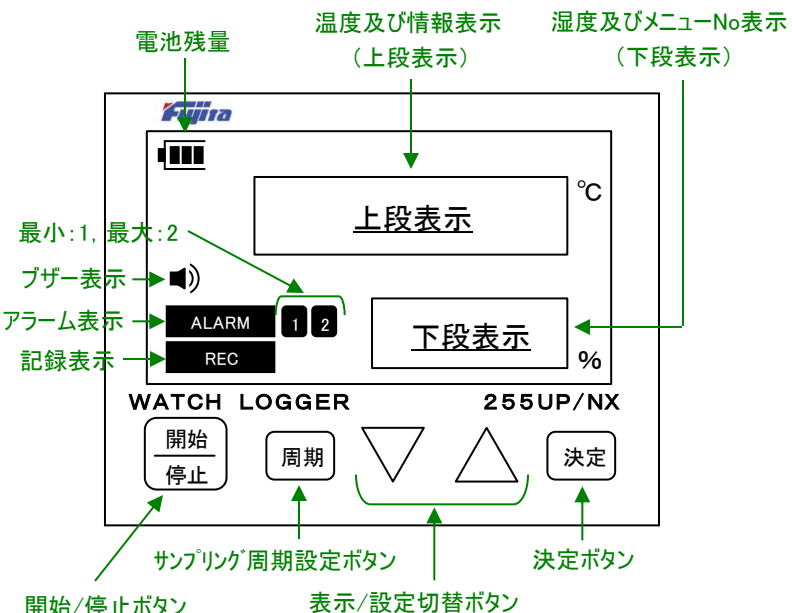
電池残量

温度及び情報表示
（上段表示）

湿度及びメニューNo表示
（下段表示）

Fujita

上段表示

℃

最小：1，最大：2

ブザー表示

アラーム表示

ALARM

1 2

下段表示

記録表示

REC

%

WATCH LOGGER

255UP/NX

開始
停止

周期

決定

サンプリング周期設定ボタン

決定ボタン

開始/停止ボタン

表示/設定切替ボタン